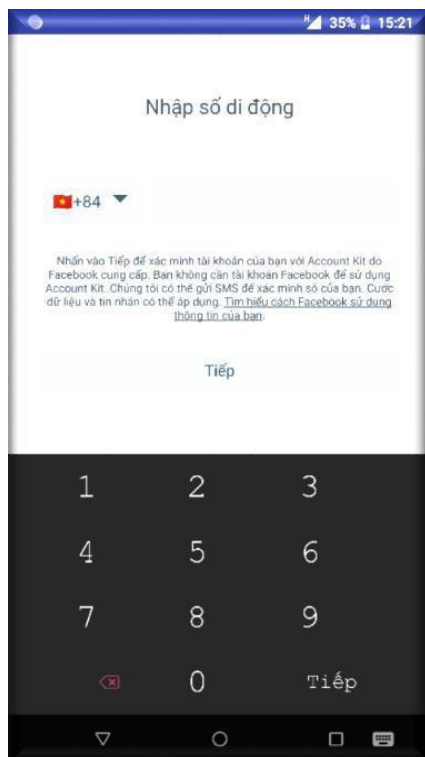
35% 15:21

Nhập số di động

+84

Nhấn vào Tiếp để xác minh tài khoản của bạn với Account Kit do Facebook cung cấp. Bạn không cần tài khoản Facebook để sử dụng Account Kit. Chúng tôi có thể gửi SMS để xác minh số của bạn. Cước dữ liệu và tin nhắn có thể áp dụng. Tìm hiểu cách Facebook sử dụng thông tin của bạn.

Tiếp

1
2
3
4
5
6
7
8
9
0
Tiếp